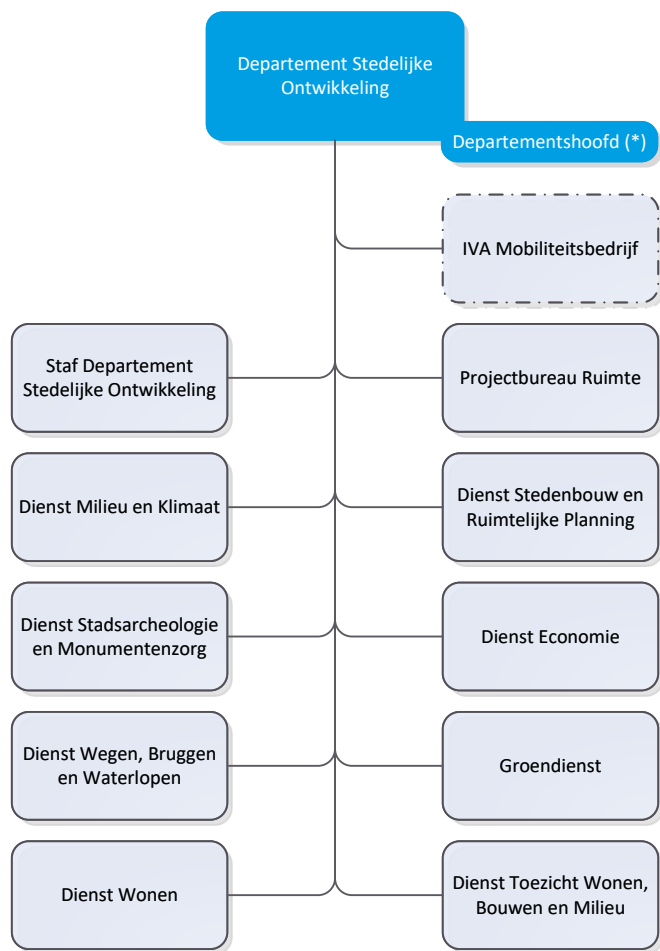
Departement Stedelijke Ontwikkeling

Departementshoofd (*)

IVA Mobiliteitsbedrijf

Staf Departement Stedelijke Ontwikkeling

Projectbureau Ruimte

Dienst Milieu en Klimaat

Dienst Stedenbouw en Ruimtelijke Planning

Dienst Stadsarcheologie en Monumentenzorg

Dienst Economie

Dienst Wegen, Bruggen en Waterlopen

Groendienst

Dienst Wonen

Dienst Toezicht Wonen, Bouwen en Milieu